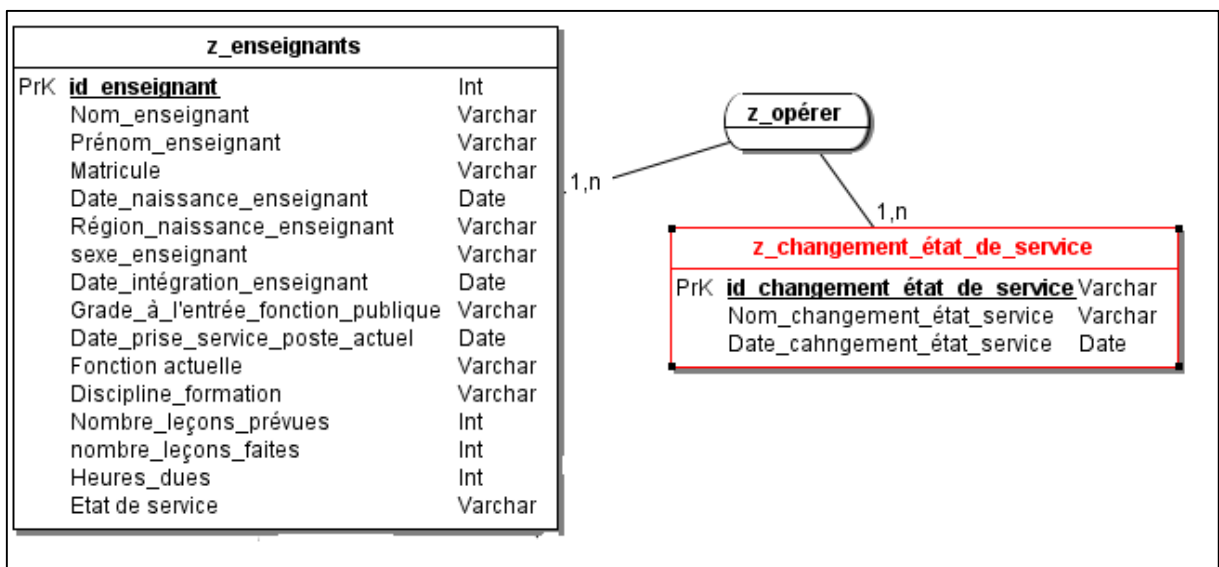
z_enseignants

| | | |
|---|---|---|
| PrK | id_enseignant | Int |
| | Nom_enseignant | Varchar |
| | Prénom_enseignant | Varchar |
| | Matricule | Varchar |
| | Date_naissance_enseignant | Date |
| | Région_naissance_enseignant | Varchar |
| | sexe_enseignant | Varchar |
| | Date_intégration_enseignant | Date |
| | Grade_à_l'entrée_fonction_publique | Varchar |
| | Date_prise_service_poste_actuel | Date |
| | Fonction actuelle | Varchar |
| | Discipline_formation | Varchar |
| | Nombre_leçons_prévues | Int |
| | nombre_leçons_faites | Int |
| | Heures_dues | Int |
| | Etat de service | Varchar |

z_opérer

1,n

1,n

z_changement_état_de_service

| | | |
|---|---|---|
| PrK | id_changement_état_de_service | Varchar |
| | Nom_changement_état_service | Varchar |
| | Date_cahngement_état_service | Date |